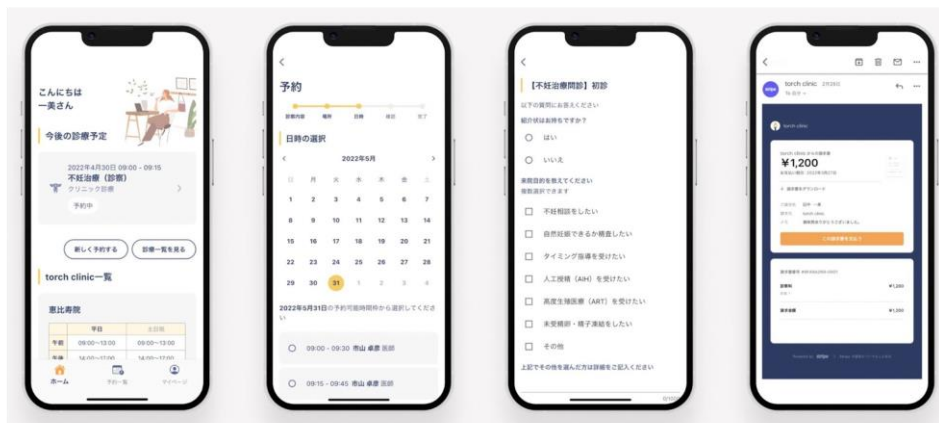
こんにちは
一美さん

今後の診療予定

2022年4月30日 09:00 - 09:15
不妊治療（診察）
クリニック診療
予約中

新しく予約する　診療一覧を見る

torch clinic一覧

恵比寿院

| | 平日 | 土日祝 |
|---|---|---|
| 午前 | 09:00~13:00 | 09:00~13:00 |
| 午後 | 14:00~17:00 | 14:00~17:00 |

ホーム　予約一覧　マイページ

予約

診療内容　場所　日時　確認　完了

日時の選択

2022年5月

| 日 | 月 | 火 | 水 | 木 | 金 | 土 |
|---|---|---|---|---|---|---|
| 1 | 2 | 3 | 4 | 5 | 6 | 7 |
| 8 | 9 | 10 | 11 | 12 | 13 | 14 |
| 15 | 16 | 17 | 18 | 19 | 20 | 21 |
| 22 | 23 | 24 | 25 | 26 | 27 | 28 |
| 29 | 30 | 31 | 1 | 2 | 3 | 4 |

2022年5月31日の予約可能時間枠から選択してください

09:00 - 09:30 市山 卓彦 医師

09:15 - 09:45 市山 卓彦 医師

【不妊治療開診】初診

以下の質問にお答えください

紹介状はお持ちですか？

はい

いいえ

来院目的を教えてください
複数選択できます

不妊相談をしたい

自然妊娠できるか検査したい

タイミング指導を受けたい

人工授精（AIH）を受けたい

高度生殖医療（ART）を受けたい

未受精卵・精子凍結をしたい

その他

上記でその他を選んだ方は詳細をご記入ください

torch clinic

torch clinic

¥1,200

この請求書を支払う

診療費　¥1,200

請求金額　¥1,200